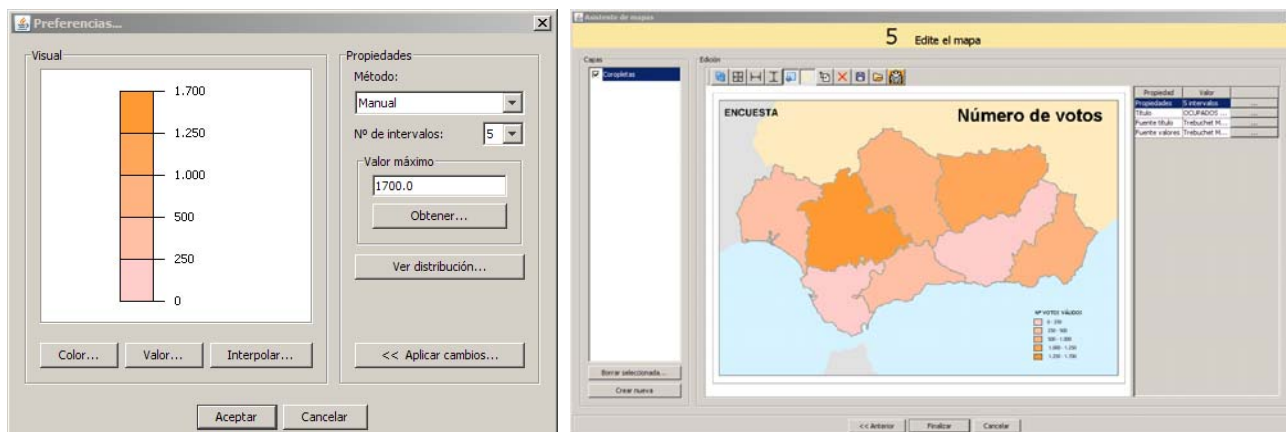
Preferencias...

Visual

1.700

1.250

1.000

500

250

0

Color...

Valor...

Interpolar...

Propiedades

Método:

Manual

Nº de intervalos:

5

Valor máximo

1700.0

Obtener...

Ver distribución...

<< Aplicar cambios...

Aceptar

Cancelar

Asistente de mapas

5 Edite el mapa

Capas

Coropletas

Edición

ENCUESTA

Número de votos

Nº VOTOS VÁLIDOS

0 - 250

250 - 500

500 - 1.000

1.000 - 1.250

1.250 - 1.700

| Propiedad | Valor |
|---|---|
| Propiedades | 5 intervalos |
| Título | OCUPADOS ... |
| Fuente título | Trebuchet M... |
| Fuente valores | Trebuchet M... |

Borrar seleccionada...

Crear nueva

<< Anterior

Finalizar

Cancelar